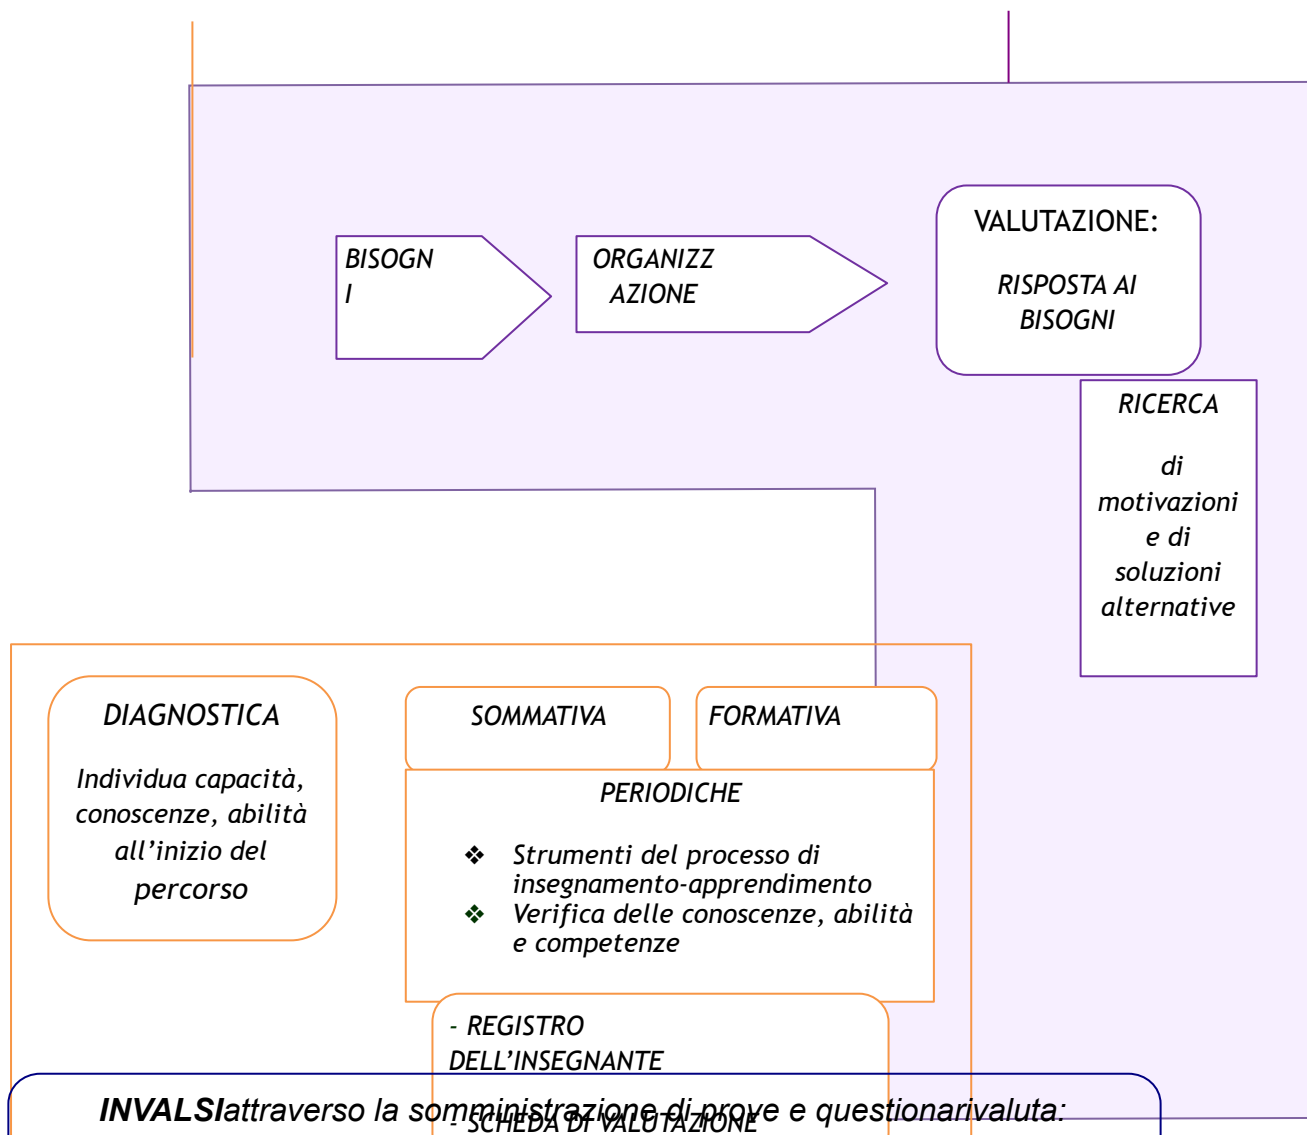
BISOGN I

ORGANIZZ AZIONE

VALUTAZIONE:

RISPOSTA AI BISOGNI

RICERCA

di motivazioni e di soluzioni alternative

DIAGNOSTICA

Individua capacità, conoscenze, abilità all'inizio del percorso

SOMMATIVA

FORMATIVA

PERIODICHE

❖ Strumenti del processo di insegnamento-apprendimento
❖ Verifica delle conoscenze, abilità e competenze

- REGISTRO DELL'INSEGNANTE

- SCHEDA DI VALUTAZIONE

INVALSIattraverso la somministrazione di prove e questionarivaluta: